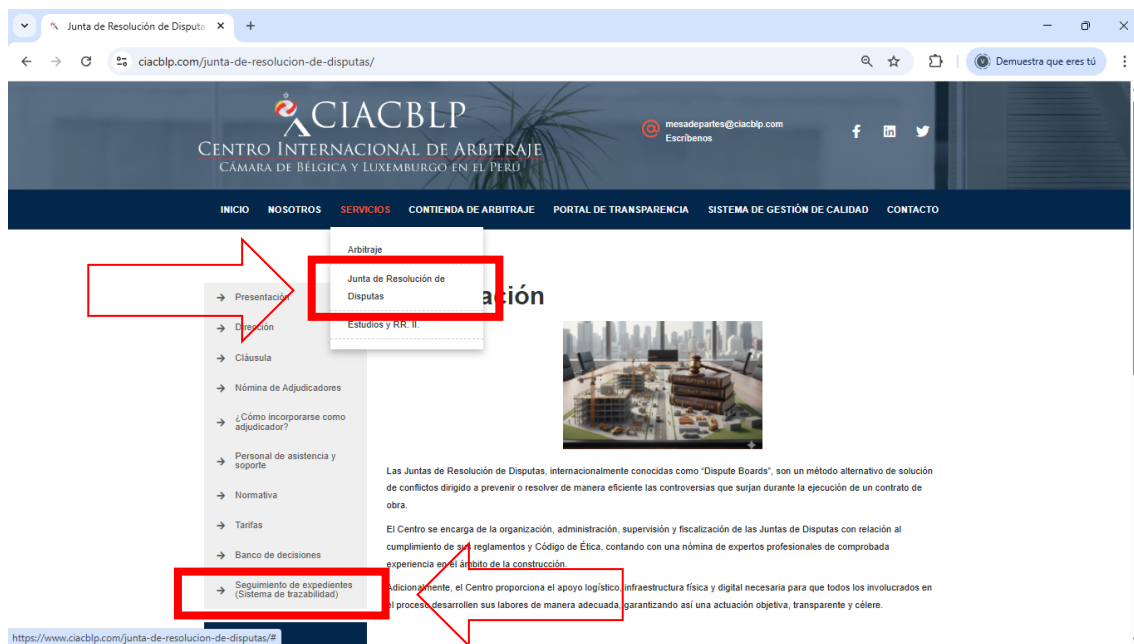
Junta de Resolución de Disputa ×
+
ciacblp.com/junta-de-resolucion-de-disputas/
Demuestra que eres tú

CIACBLP
CENTRO INTERNACIONAL DE ARBITRAJE
CÁMARA DE BÉLGICA Y LUXEMBURGO EN EL PERÚ

mesadepartes@ciacblp.com
Escríbenos

INICIO NOSOTROS SERVICIOS CONTIENDA DE ARBITRAJE PORTAL DE TRANSPARENCIA SISTEMA DE GESTIÓN DE CALIDAD CONTACTO

Arbitraje
Junta de Resolución de Disputas
Estudios y RR. II.

Presentación
Dirección
Cláusula
Nómina de Adjudicadores
¿Cómo incorporarse como adjudicador?
Personal de asistencia y soporte
Normativa
Tarifas
Banco de decisiones
Seguimiento de expedientes (Sistema de trazabilidad)

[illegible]ación

Las Juntas de Resolución de Disputas, internacionalmente conocidas como "Dispute Boards", son un método alternativo de solución de conflictos dirigido a prevenir o resolver de manera eficiente las controversias que surjan durante la ejecución de un contrato de obra.

El Centro se encarga de la organización, administración, supervisión y fiscalización de las Juntas de Disputas con relación al cumplimiento de sus reglamentos y Código de Ética, contando con una nómina de expertos profesionales de comprobada experiencia en el ámbito de la construcción.

Adicionalmente, el Centro proporciona el apoyo logístico, infraestructura física y digital necesaria para que todos los involucrados en el proceso desarrollen sus labores de manera adecuada, garantizando así una actuación objetiva, transparente y célere.

https://www.ciacblp.com/junta-de-resolucion-de-disputas/#